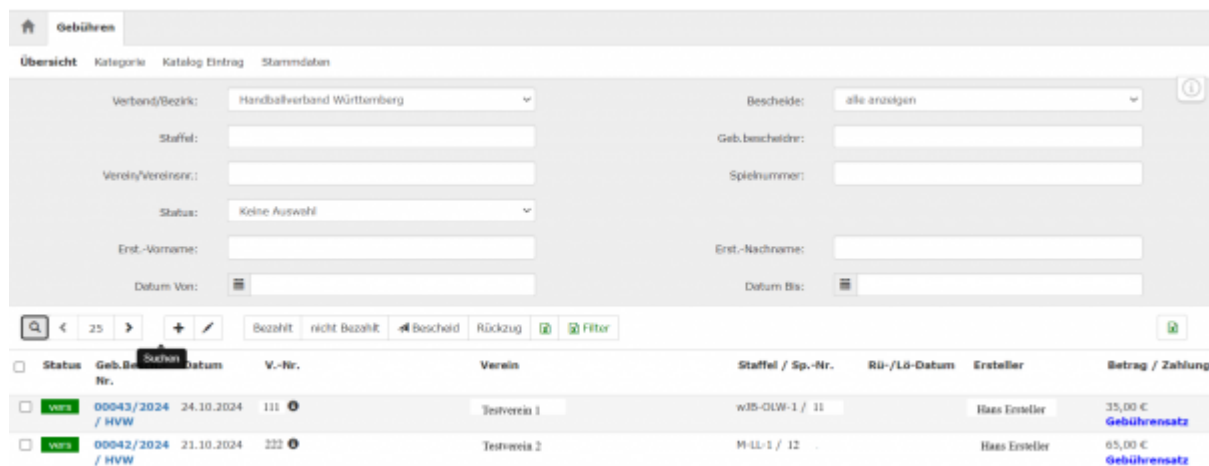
Gebühren

Übersicht Kategorie Katalog Eintrag Stammdaten

Verband/Bezirk: Handballverband Württemberg

Bescheide: alle anzeigen

Staffel:

Geb.bescheidnr:

Verein/Vereinsnr.:

Spielnummer:

Status: Keine Auswahl

Erst.-Vorname:

Erst.-Nachname:

Datum Von:

Datum Bis:

25

Bezahlt nicht Bezahlt Bescheid Rückzug Filter

Suchen

| | Status | Geb.Be... Nr. | Datum | V.-Nr. | Verein | Staffel / Sp.-Nr. | Rü-/Lö-Datum | Ersteller | Betrag / Zahlung |
|---|---|---|---|---|---|---|---|---|---|
| | vers | 00043/2024 / HVW | 24.10.2024 | 111 | Testverein 1 | wJB-OLW-1 / 11 | | Hans Ersteller | 35,00 € Gebührensatz |
| | vers | 00042/2024 / HVW | 21.10.2024 | 222 | Testverein 2 | M-LL-1 / 12 | | Hans Ersteller | 65,00 € Gebührensatz |